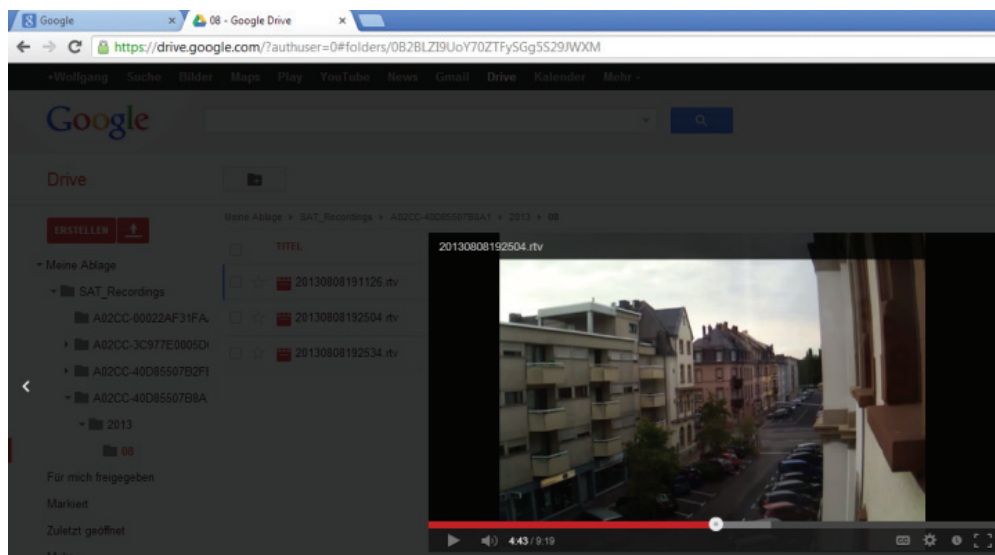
Google
08 - Google Drive
https://drive.google.com/?authuser=0#folders/0B2BLZI9UoY70ZTFySGg5S29JWXM

+Wolfgang Suche Bilder Maps Play YouTube News Gmail Drive Kalender Mehr

Google

Drive

ERSTELLEN

Meine Ablage › SAT_Recordings › A02CC-40D85507B8A1 › 2013 › 08

Meine Ablage
SAT_Recordings
A02CC-00022AF31FA
A02CC-3C977E0005D
A02CC-40D85507B2F
A02CC-40D85507B8A
2013
08
Für mich freigegeben
Markiert
Zuletzt geöffnet

TITEL
20130808191126.rtv
20130808192504.rtv
20130808192534.rtv

20130808192504.rtv

4:43 / 9:19